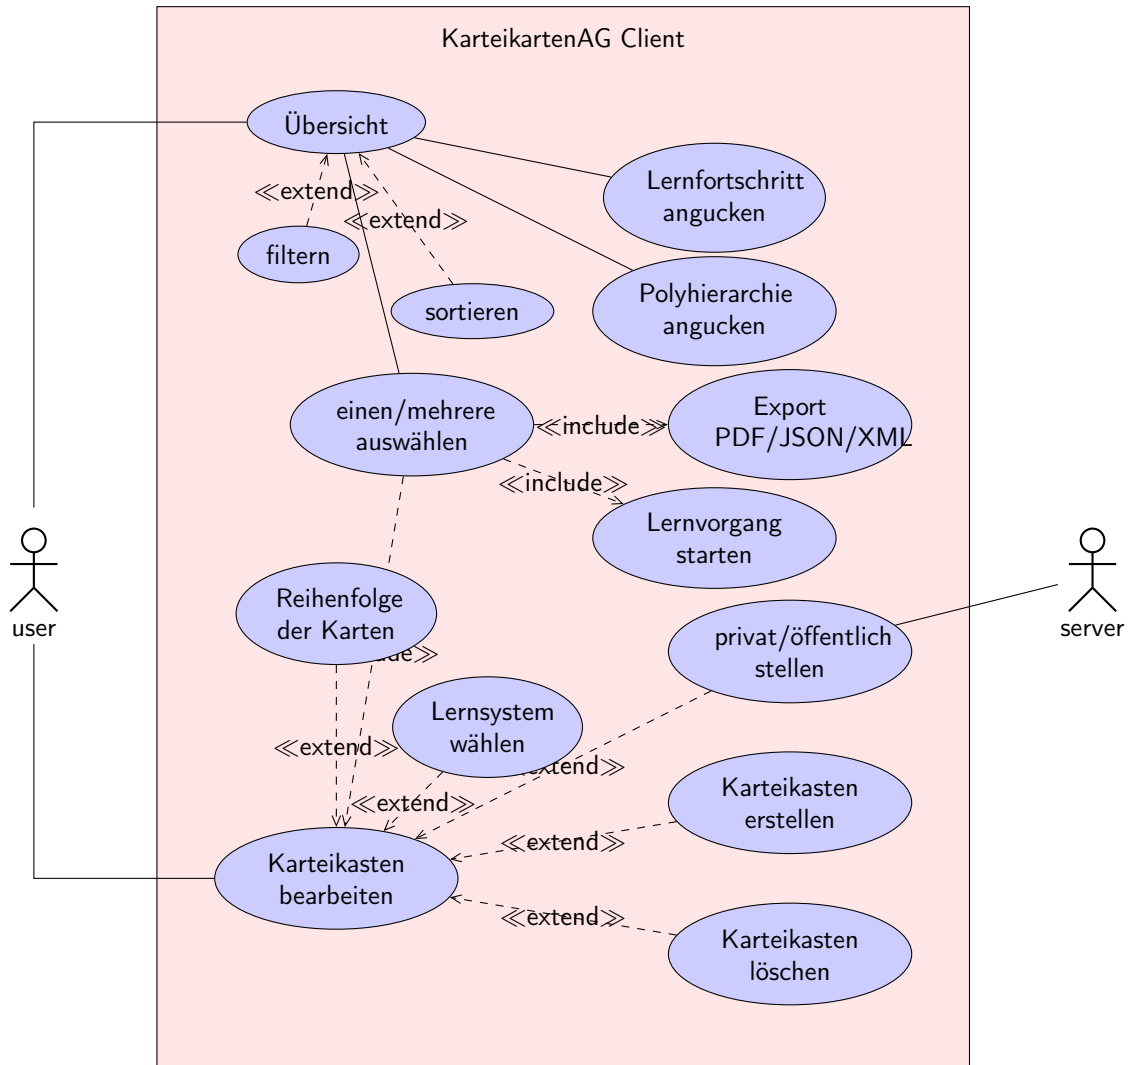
KarteikartenAG Client

Übersicht

≪extend≫

≪extend≫

filtern

sortieren

Lernfortschritt angucken

Polyhierarchie angucken

einen/mehrere auswählen

≪include≫

Export PDF/JSON/XML

≪include≫

Lernvorgang starten

user

server

Reihenfolge der Karten

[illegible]ude≫

privat/öffentlich stellen

≪extend≫

Lernsystem wählen

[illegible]xtend≫

≪extend≫

Karteikasten erstellen

≪extend≫

Karteikasten bearbeiten

≪extend≫

Karteikasten löschen